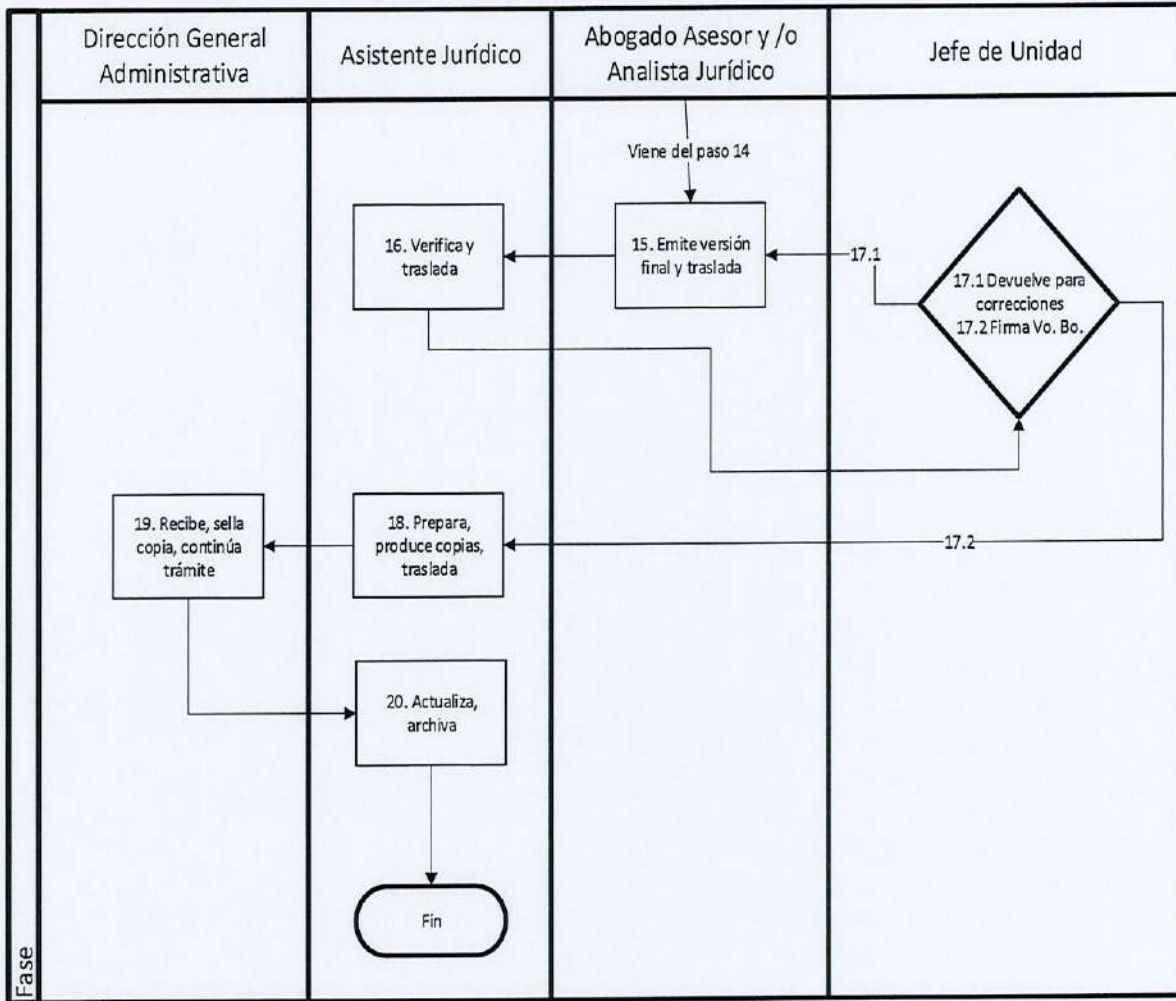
Dirección General Administrativa

Asistente Jurídico

Abogado Asesor y /o Analista Jurídico

Jefe de Unidad

Viene del paso 14

15. Emite versión final y traslada

16. Verifica y traslada

17.1

17.1 Devuelve para correcciones 17.2 Firma Vo. Bo.

17.2

18. Prepara, produce copias, traslada

19. Recibe, sella copia, continúa trámite

20. Actualiza, archiva

Fin

Fase